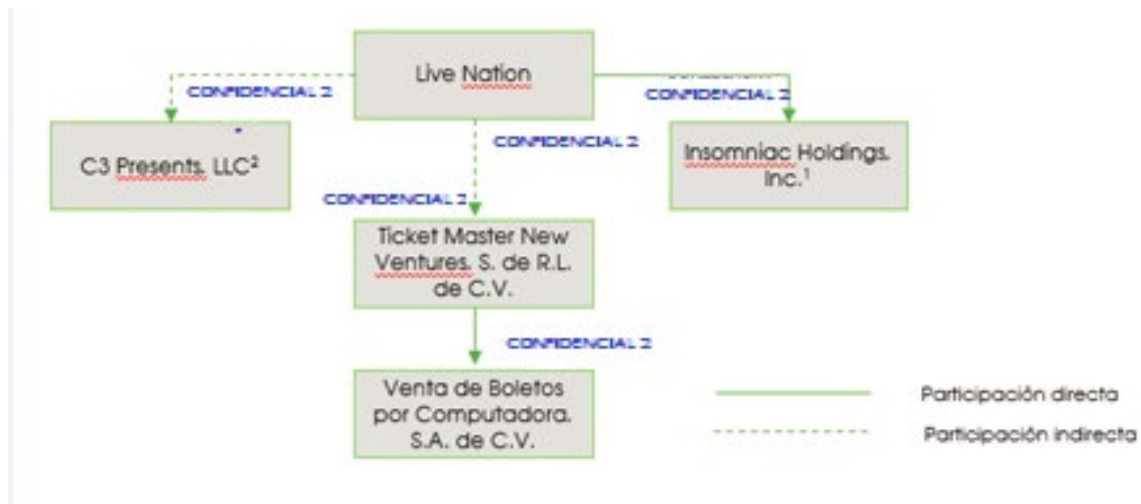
Live Nation

CONFIDENCIAL 2

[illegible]
CONFIDENCIAL 2

C3 Presents, LLC$^2$

CONFIDENCIAL 2

Insomniac Holdings, Inc.$^1$

CONFIDENCIAL 2

Ticket Master New Ventures, S. de R.L. de C.V.

CONFIDENCIAL 2

Venta de Boletos por Computadora, S.A. de C.V.

Participación directa

Participación indirecta